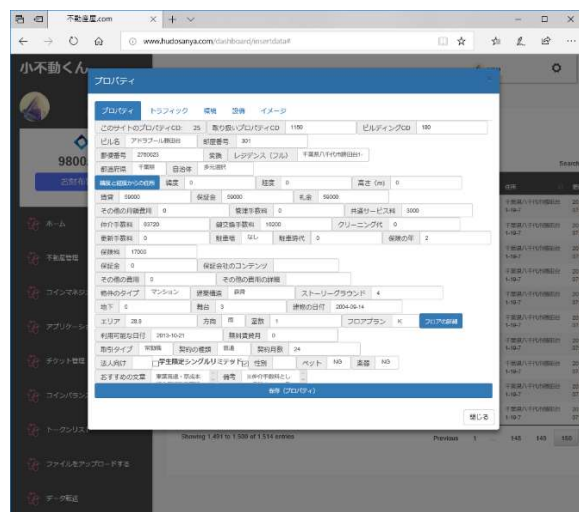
不動産屋.com

www.fudosanya.com/dashboard/insertdata#

小不動くん

9800

ホーム

不動産管理

コインマネジ

アプリケーシ

チケット管理

コインパラン

トークンリスト

ファイルをアップロードする

データ転送

プロパティ

プロパティ　トラフィック　環境　設備　イメージ

このサイトのプロパティCD　25　取り扱いプロパティCD　1150　ビルディングCD　180

ビル名　アラフール飯田台　部屋番号　301

郵便番号　2760025　変換　レジデンス（フル）　千葉県八千代市勝田台1

都道府県　千葉県　自治体　多化須町

構成と関係からの住所　緯度　0　経度　0　高さ（m）　0

賃貸　59000　保証金　59000　礼金　59000

その他の月額費用　0　管理手数料　0　共益サービス料　3000

仲介手数料　63720　鍵交換手数料　16200　クリーニング代　0

更新手数料　0　駐車場　なし　駐車場代　0　保険の年　2

保険料　17000

保証会　0　保証会社のコンテンツ

その他の費用　0　その他の費用の詳細

物件のタイプ　マンション　建築構造　鉄筋　ストーリーグラウンド　4

地下　0　舞台　3　建物の日付　2004-09-14

エリア　28.8　方向　南　室数　1　フロアプラン　K　フロアの詳細

利用可能な日付　2013-10-21　無料賃貸月　0

取引タイプ　常駐機　契約の種類　普通　契約月数　24

法人向け　学生限定シングルリミテッド　性別　ペット　NG　楽器　NG

おすすめの文章　家賃見直・防犯本　備考　※保守手数料なし

保存（プロパティ）

閉じる

Showing 1,491 to 1,500 of 1,514 entries

Previous　1　...　148　149　150

Search